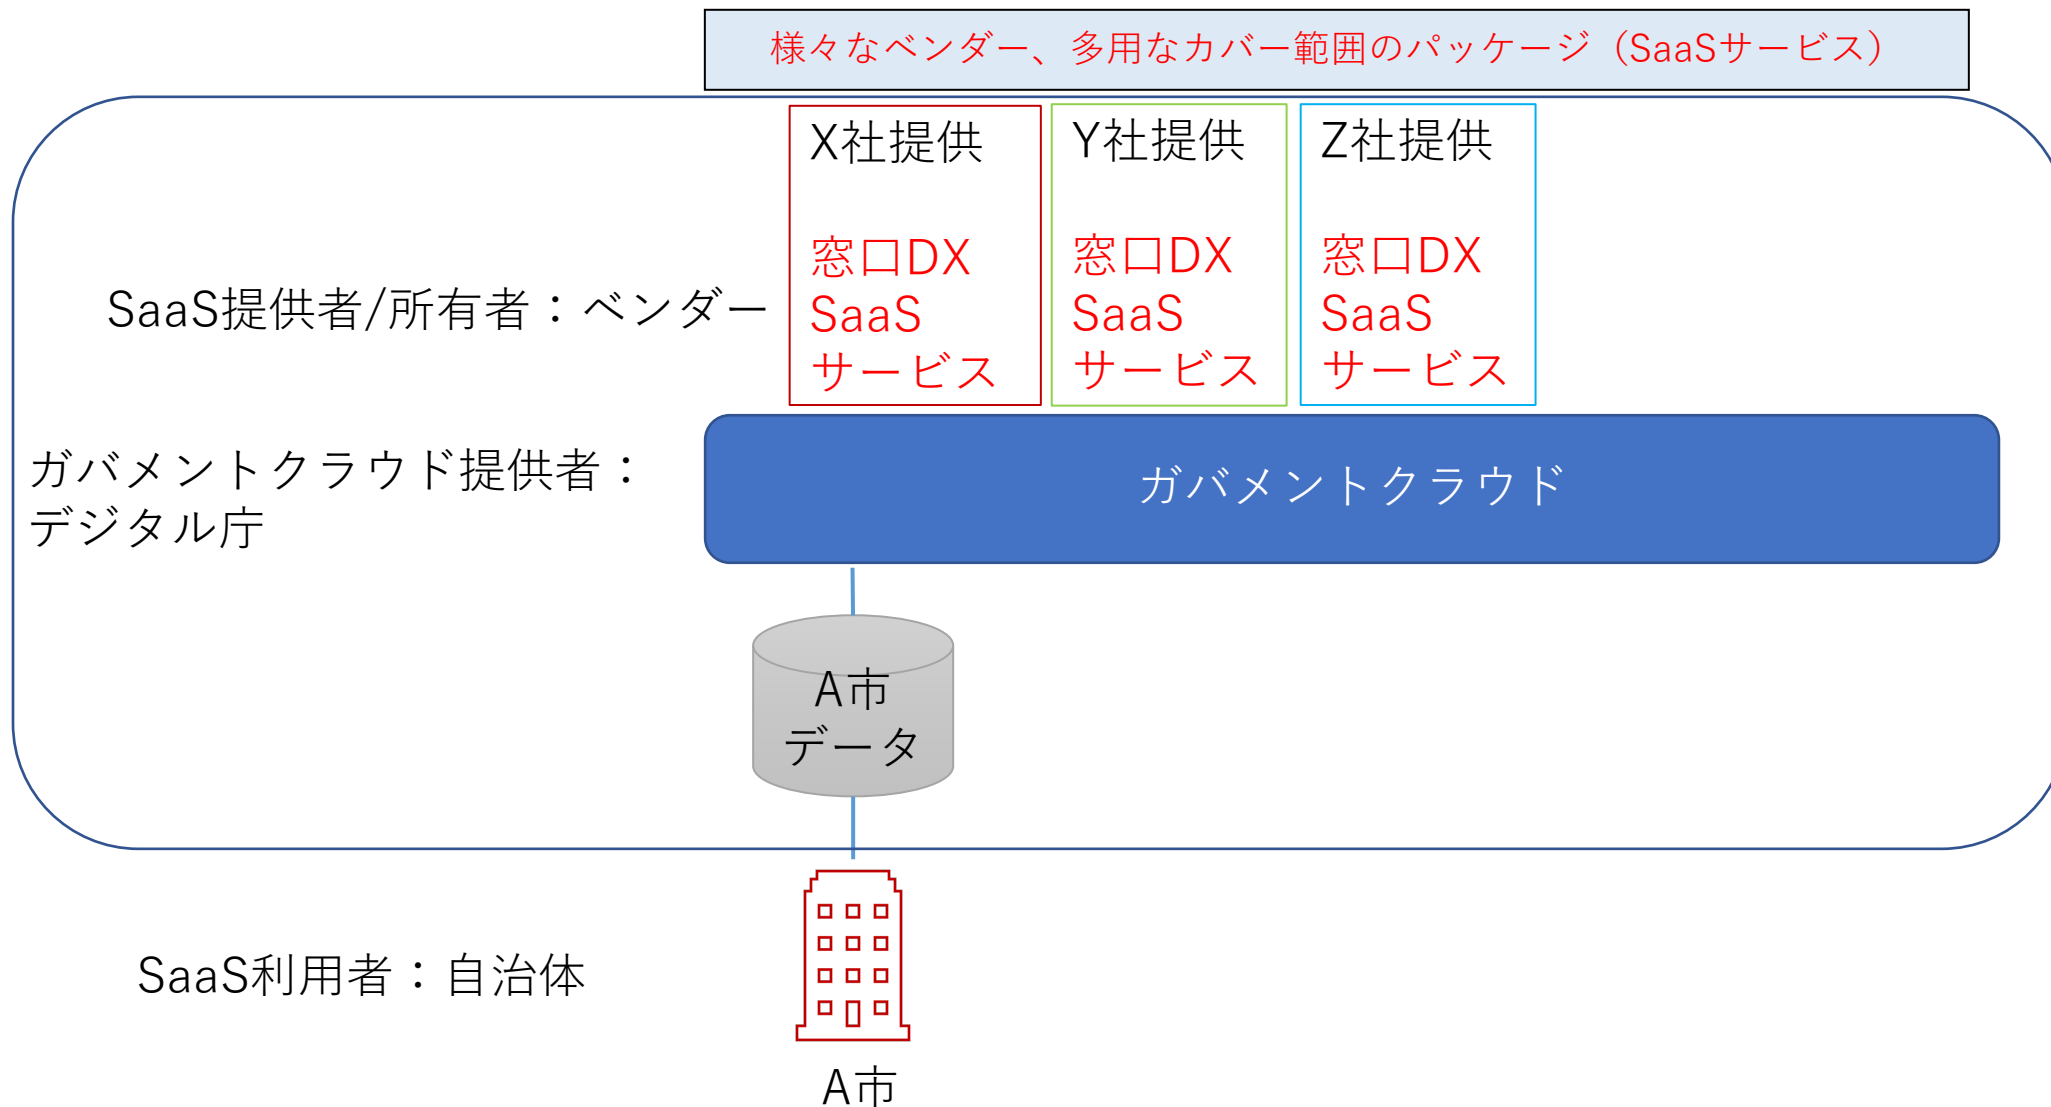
様々なベンダー、多用なカバー範囲のパッケージ（SaaSサービス）

SaaS提供者/所有者：ベンダー

X社提供

窓口DX
SaaS
サービス

Y社提供

窓口DX
SaaS
サービス

Z社提供

窓口DX
SaaS
サービス

ガバメントクラウド提供者：
デジタル庁

ガバメントクラウド

A市
データ

SaaS利用者：自治体

A市